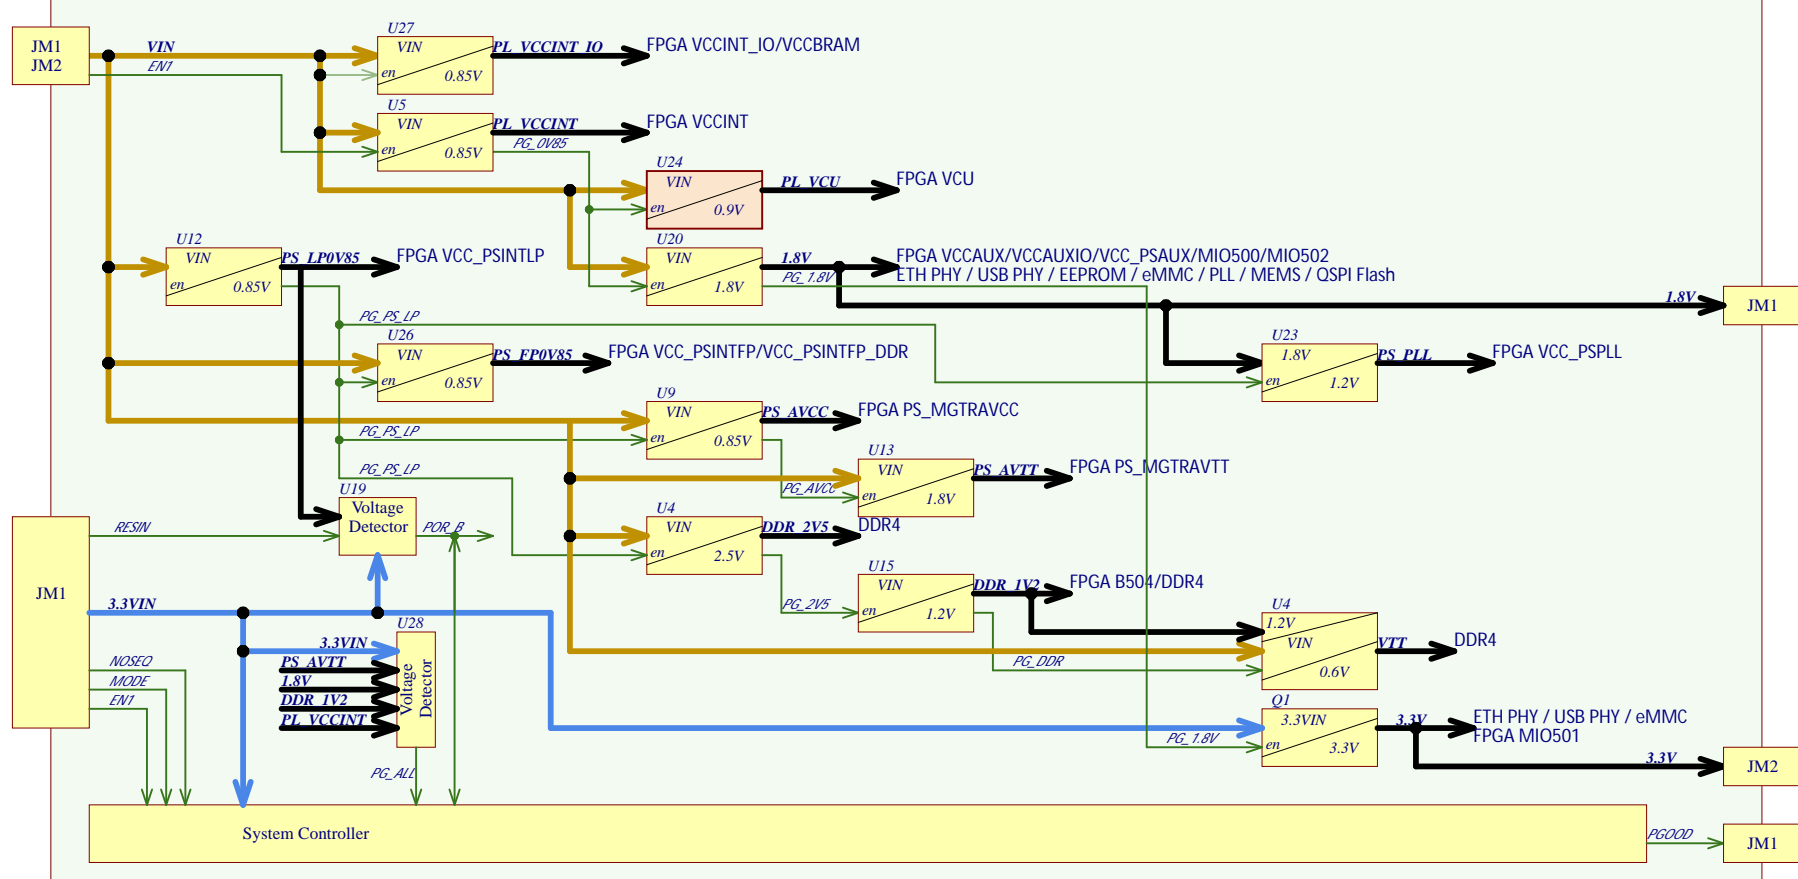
JM1
JM2
VIN
EN1
U27
VIN
en
0.85V
PL_VCCINT_IO
FPGA VCCINT_IO/VCCBRAM
U5
VIN
en
0.85V
PL_VCCINT
FPGA VCCINT
PG_0V85
U24
VIN
en
0.9V
PL_VCU
FPGA VCU
U12
VIN
en
0.85V
PS_LP0V85
FPGA VCC_PSINTLP
U20
VIN
en
1.8V
1.8V
PG_1.8V
FPGA VCCAUX/VCCAUXIO/VCC_PSAUX/MIO500/MIO502
ETH PHY / USB PHY / EEPROM / eMMC / PLL / MEMS / QSPI Flash
1.8V
JM1
PG_PS_LP
U26
VIN
en
0.85V
PS_FP0V85
FPGA VCC_PSINTFP/VCC_PSINTFP_DDR
U23
1.8V
en
1.2V
PS_PLL
FPGA VCC_PSPLL
U9
VIN
en
0.85V
PS_AVCC
FPGA PS_MGTRAVCC
PG_PS_LP
U13
VIN
en
1.8V
PS_AVTT
FPGA PS_MGTRAVTT
PG_PS_LP
PG_AVCC
U19
Voltage Detector
RESIN
POR_B
U4
VIN
en
2.5V
DDR_2V5
DDR4
JM1
U15
VIN
en
1.2V
DDR_1V2
FPGA B504/DDR4
3.3VIN
PG_2V5
U4
1.2V
VIN
0.6V
VTT
DDR4
U28
3.3VIN
PS_AVTT
1.8V
DDR_1V2
PL_VCCINT
Voltage Detector
PG_DDR
NOSEQ
MODE
EN1
Q1
3.3VIN
en
3.3V
3.3V
ETH PHY / USB PHY / eMMC
FPGA MIO501
PG_1.8V
3.3V
JM2
PG_ALL
System Controller
PGOOD
JM1